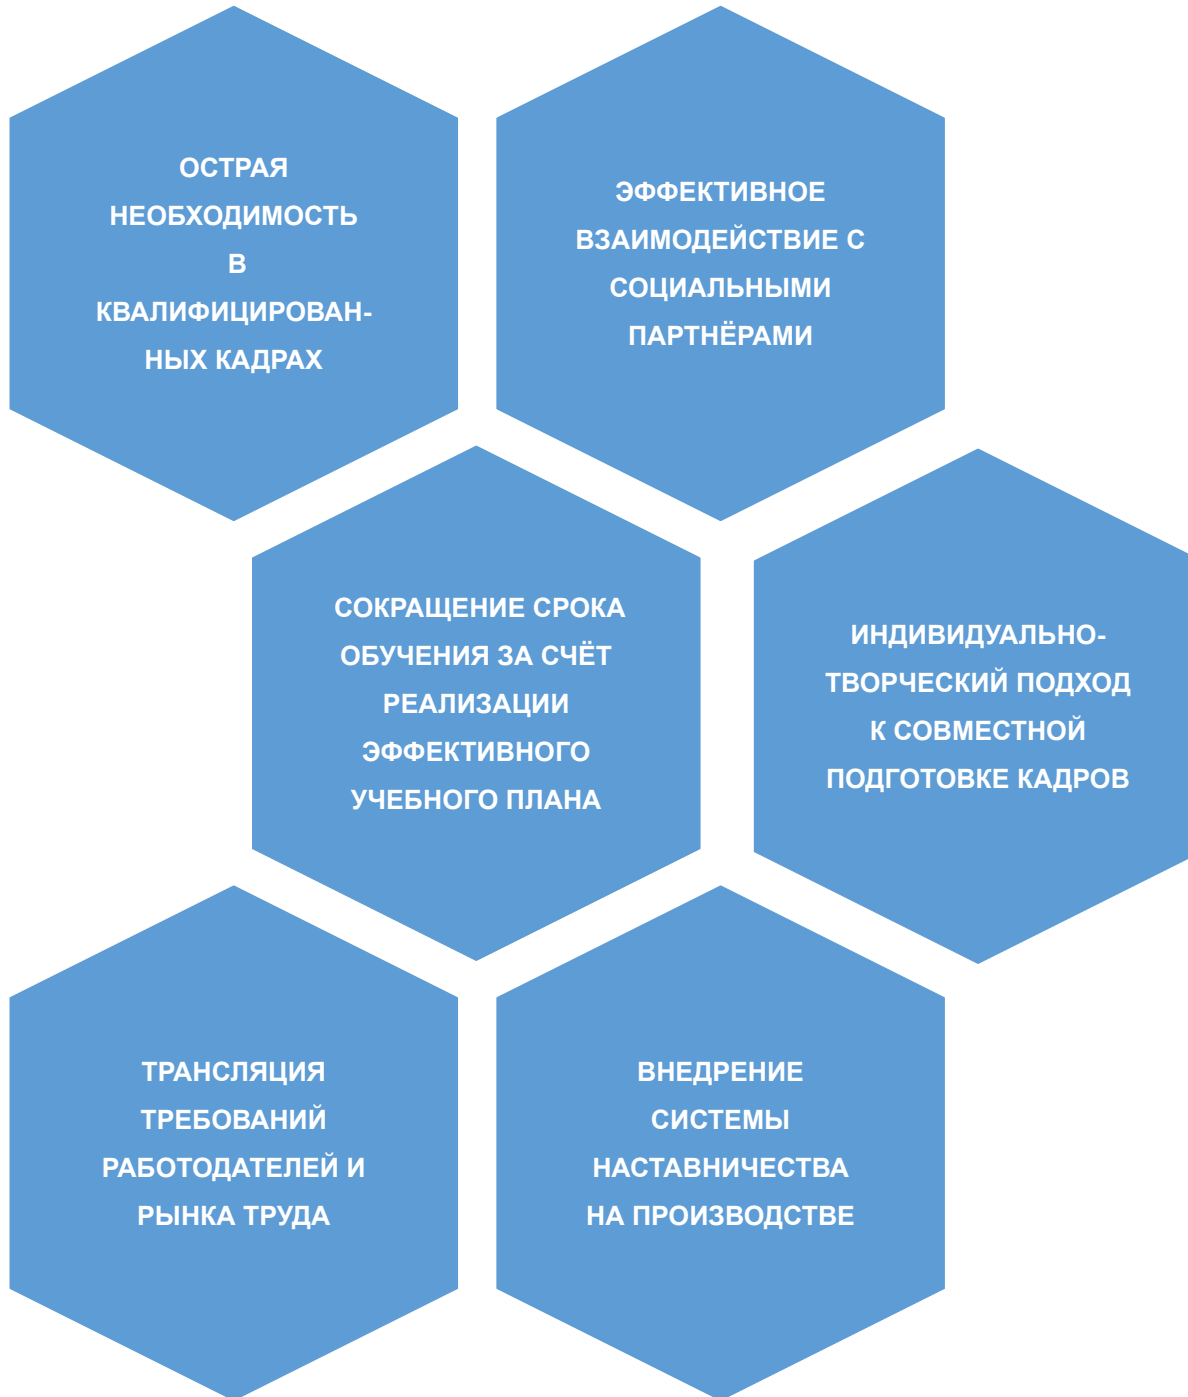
ОСТРАЯ НЕОБХОДИМОСТЬ В КВАЛИФИЦИРОВАННЫХ КАДРАХ

ЭФФЕКТИВНОЕ ВЗАИМОДЕЙСТВИЕ С СОЦИАЛЬНЫМИ ПАРТНЁРАМИ

СОКРАЩЕНИЕ СРОКА ОБУЧЕНИЯ ЗА СЧЁТ РЕАЛИЗАЦИИ ЭФФЕКТИВНОГО УЧЕБНОГО ПЛАНА

ИНДИВИДУАЛЬНО-ТВОРЧЕСКИЙ ПОДХОД К СОВМЕСТНОЙ ПОДГОТОВКЕ КАДРОВ

ТРАНСЛЯЦИЯ ТРЕБОВАНИЙ РАБОТОДАТЕЛЕЙ И РЫНКА ТРУДА

ВНЕДРЕНИЕ СИСТЕМЫ НАСТАВНИЧЕСТВА НА ПРОИЗВОДСТВЕ